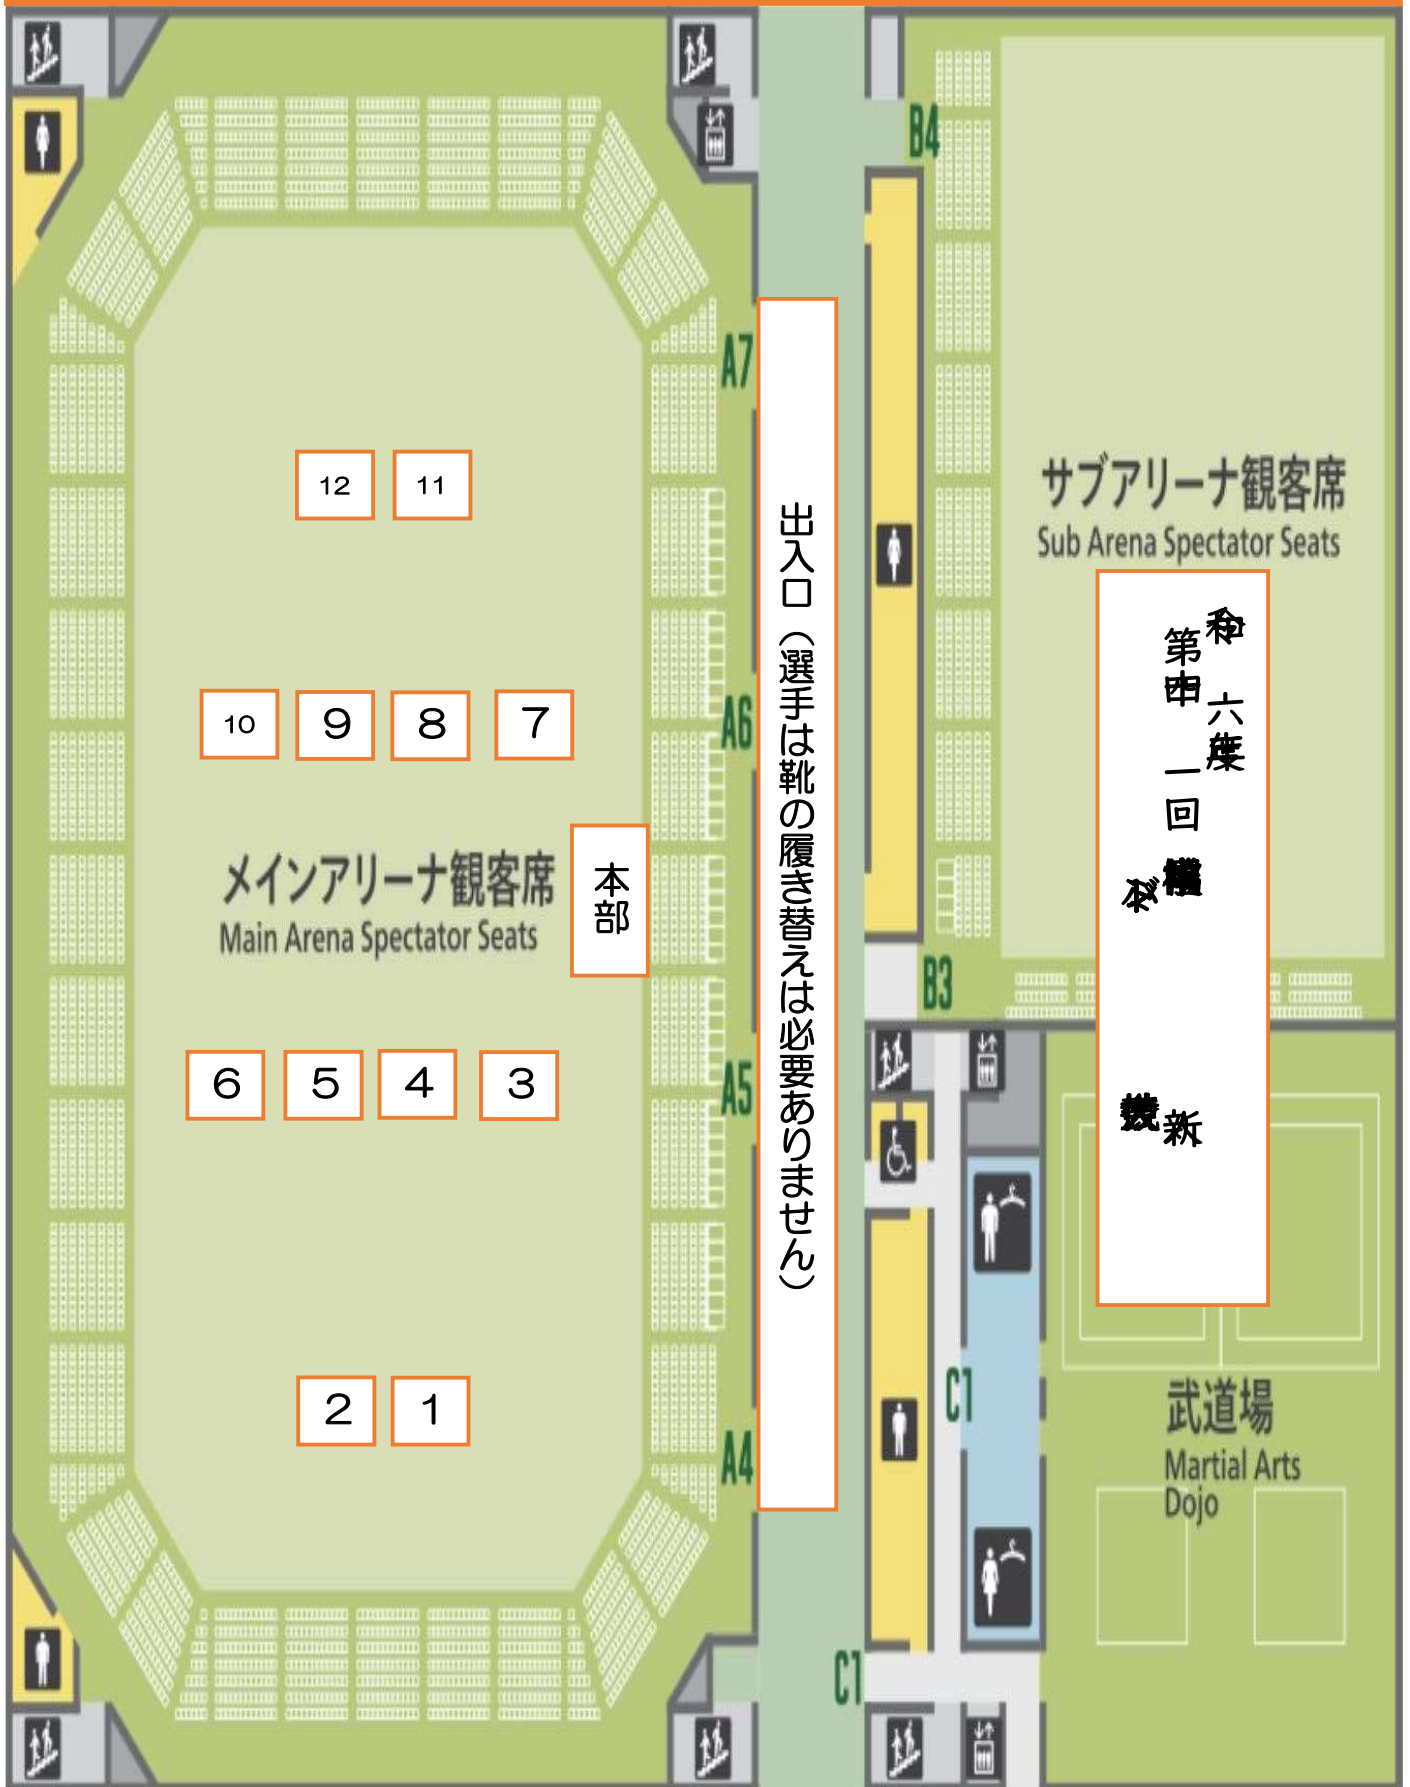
12 11

10 9 8 7

メインアリーナ観客席
Main Arena Spectator Seats

本部

6 5 4 3

2 1

A7
A6
A5
A4

出入口（選手は靴の履き替えは必要ありません）

B4
B3
C1
C1

サブアリーナ観客席
Sub Arena Spectator Seats

令和六年度
第十一回
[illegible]

武道場
Martial Arts Dojo